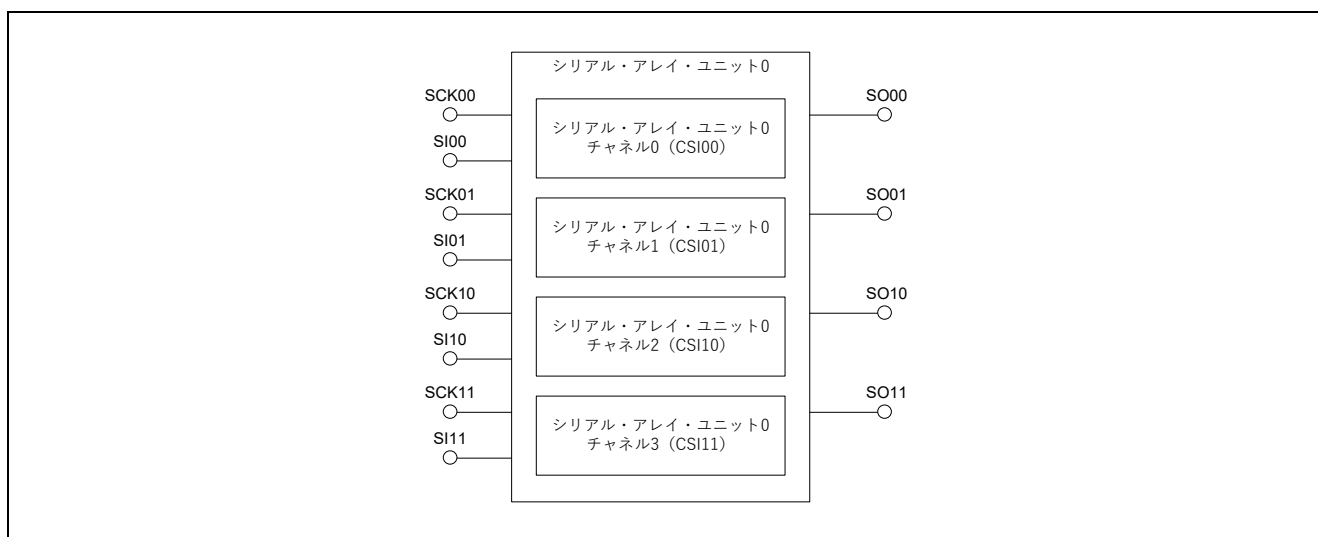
シリアル・アレイ・ユニット0

SCK00
SI00

シリアル・アレイ・ユニット0
チャネル0（CSI00）

SO00

SCK01
SI01

シリアル・アレイ・ユニット0
チャネル1（CSI01）

SO01

SCK10
SI10

シリアル・アレイ・ユニット0
チャネル2（CSI10）

SO10

SCK11
SI11

シリアル・アレイ・ユニット0
チャネル3（CSI11）

SO11